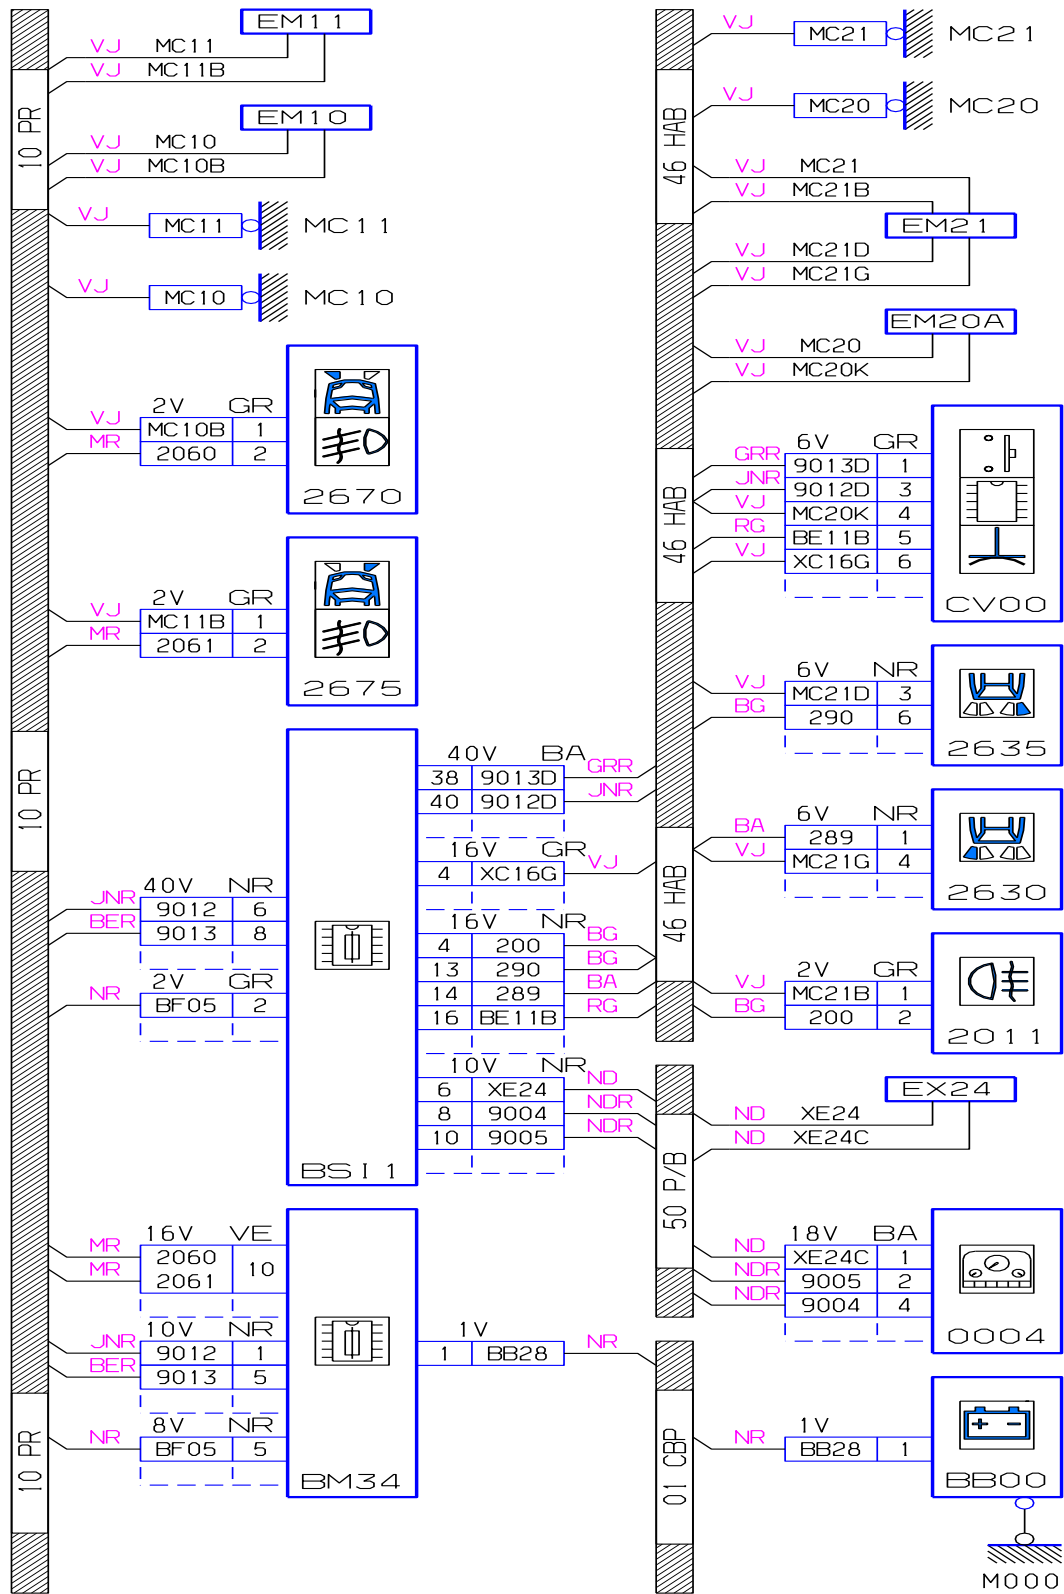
10 PR

EM11
VJ MC11
VJ MC11B

EM10
VJ MC10
VJ MC10B

VJ MC11 MC11

VJ MC10 MC10

2V GR
VJ MC10B 1
MR 2060 2
2670

2V GR
VJ MC11B 1
MR 2061 2
2675

10 PR

40V NR
JNR 9012 6
BER 9013 8

2V GR
NR BF05 2

BSI1

40V BA
38 9013D GRR
40 9012D JNR

16V GR
4 XC16G VJ

16V NR
4 200 BG
13 290 BG
14 289 BA
16 BE11B RG

10V NR
6 XE24 ND
8 9004 NDR
10 9005 NDR

16V VE
MR 2060 10
MR 2061

10V NR
JNR 9012 1
BER 9013 5

10 PR

8V NR
NR BF05 5

BM34

1V
1 BB28 NR

46 HAB

VJ MC21 MC21

VJ MC20 MC20

VJ MC21
VJ MC21B
EM21
VJ MC21D
VJ MC21G

EM20A
VJ MC20
VJ MC20K

46 HAB

6V GR
GRR 9013D 1
JNR 9012D 3
VJ MC20K 4
RG BE11B 5
VJ XC16G 6
CV00

6V NR
VJ MC21D 3
BG 290 6
2635

46 HAB

6V NR
BA 289 1
VJ MC21G 4
2630

2V GR
VJ MC21B 1
BG 200 2
2011

EX24
ND XE24
ND XE24C

50 P/B

18V BA
ND XE24C 1
NDR 9005 2
NDR 9004 4
0004

01 CBP

1V
NR BB28 1
BB00

M000